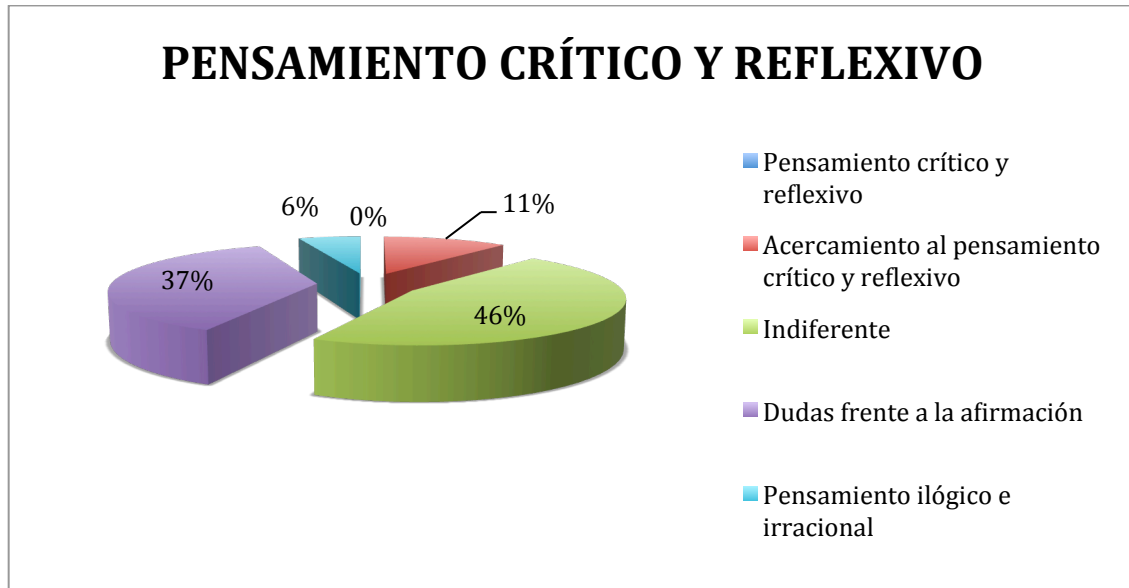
PENSAMIENTO CRÍTICO Y REFLEXIVO

6%
0%
11%
37%
46%

Pensamiento crítico y reflexivo

Acercamiento al pensamiento crítico y reflexivo

Indiferente

Dudas frente a la afirmación

Pensamiento ilógico e irracional